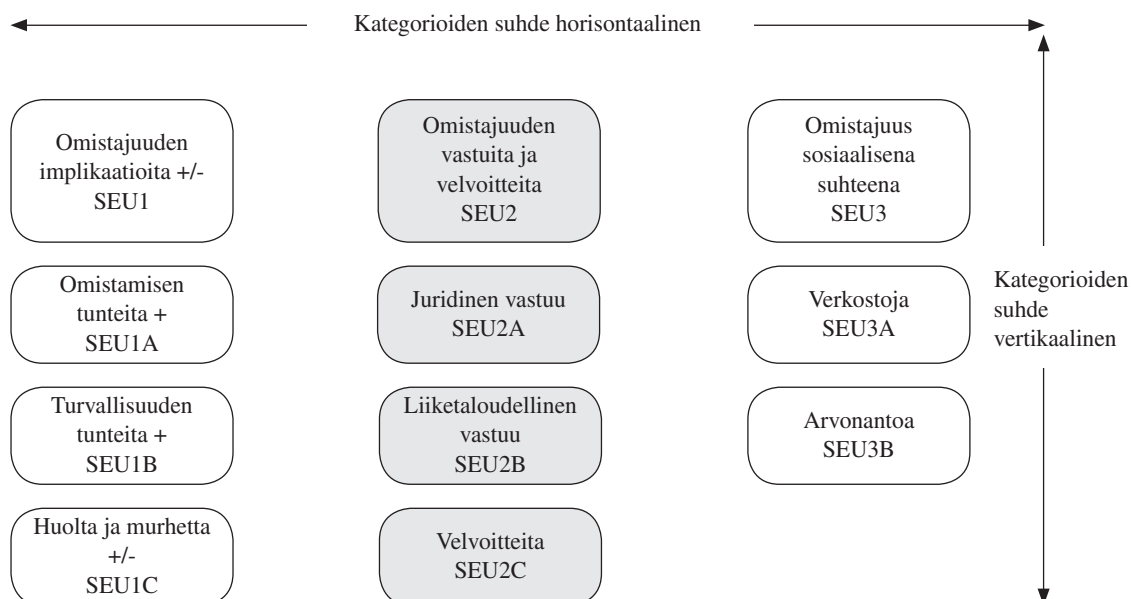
Kategorioiden suhde horisontaalinen

Omistajuuden implikaatioita +/-
SEU1

Omistajuuden vastuita ja velvoitteita
SEU2

Omistajuus sosiaalisena suhteena
SEU3

Omistamisen tunteita +
SEU1A

Juridinen vastuu
SEU2A

Verkostoja
SEU3A

Kategorioiden suhde vertikaalinen

Turvallisuuden tunteita +
SEU1B

Liiketaloudellinen vastuu
SEU2B

Arvonantoa
SEU3B

Huolta ja murhetta +/-
SEU1C

Velvoitteita
SEU2C